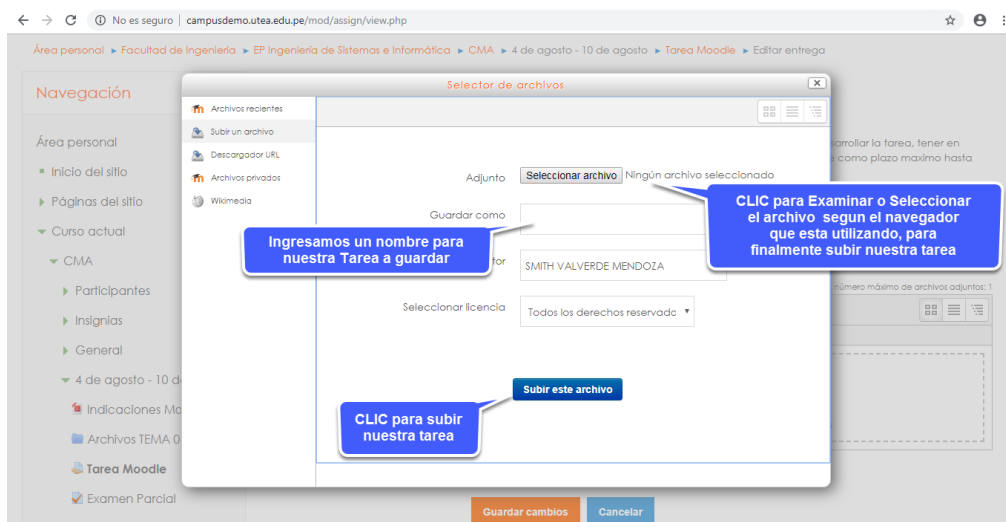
No es seguro | campusdemo.utea.edu.pe/mod/assign/view.php

Área personal ► Facultad de Ingeniería ► EP Ingeniería de Sistemas e Informática ► CMA ► 4 de agosto - 10 de agosto ► Tarea Moodle ► Editar entrega

Navegación

Área personal
Inicio del sitio
Páginas del sitio
Curso actual
CMA
Participantes
Insignias
General
4 de agosto - 10 d
Indicaciones Mo
Archivos TEMA 0
Tarea Moodle
Examen Parcial

Selector de archivos

Archivos recientes
Subir un archivo
Descargador URL
Archivos privados
Wikimedia

Adjunto
Seleccionar archivo
Ningún archivo seleccionado
Guardar como
tor
SMITH VALVERDE MENDOZA
Seleccionar licencia
Todos los derechos reservado
Subir este archivo

CLIC para Examinar o Seleccionar el archivo segun el navegador que esta utilizando, para finalmente subir nuestra tarea

Ingresamos un nombre para nuestra Tarea a guardar

CLIC para subir nuestra tarea

sarrollar la tarea, tener en como plazo maximo hasta

número máximo de archivos adjuntos: 1

Guardar cambios
Cancelar